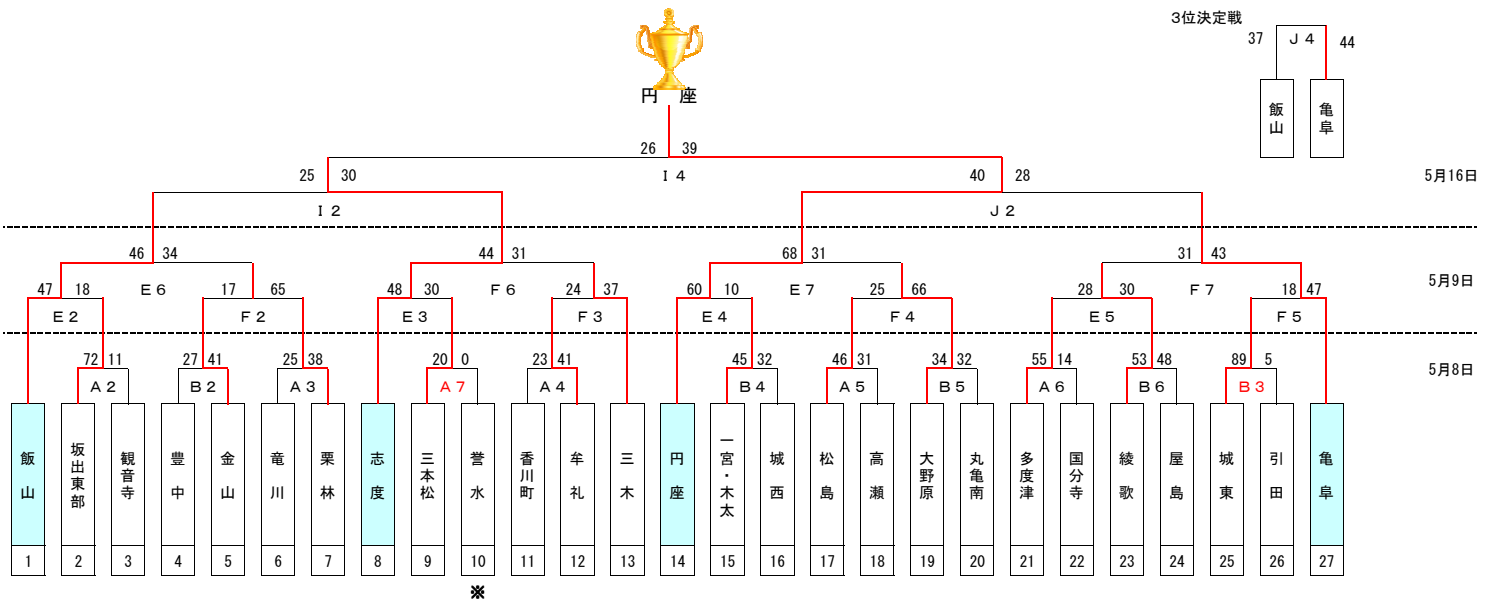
3位決定戦

37　Ｊ４　44

飯山　亀阜

円　座

26　39

25　30　Ｉ４　40　28

Ｉ２　Ｊ２

5月16日

46　34　44　31　68　31　31　43

47　18　Ｅ６　17　65　48　30　Ｆ６　24　37　60　10　Ｅ７　25　66　28　30　Ｆ７　18　47

5月9日

Ｅ２　Ｆ２　Ｅ３　Ｆ３　Ｅ４　Ｆ４　Ｅ５　Ｆ５

72　11　27　41　25　38　20　0　23　41　45　32　46　31　34　32　55　14　53　48　89　5

Ａ２　Ｂ２　Ａ３　Ａ７　Ａ４　Ｂ４　Ａ５　Ｂ５　Ａ６　Ｂ６　Ｂ３

5月8日

| 飯山 | 坂出東部 | 観音寺 | 豊中 | 金山 | 竜川 | 栗林 | 志度 | 三本松 | 誉水 | 香川町 | 牟礼 | 三木 | 円座 | 一宮・木太 | 城西 | 松島 | 高瀬 | 大野原 | 丸亀南 | 多度津 | 国分寺 | 綾歌 | 屋島 | 城東 | 引田 | 亀阜 |
|---|---|---|---|---|---|---|---|---|---|---|---|---|---|---|---|---|---|---|---|---|---|---|---|---|---|---|
| 1 | 2 | 3 | 4 | 5 | 6 | 7 | 8 | 9 | 10 | 11 | 12 | 13 | 14 | 15 | 16 | 17 | 18 | 19 | 20 | 21 | 22 | 23 | 24 | 25 | 26 | 27 |

※